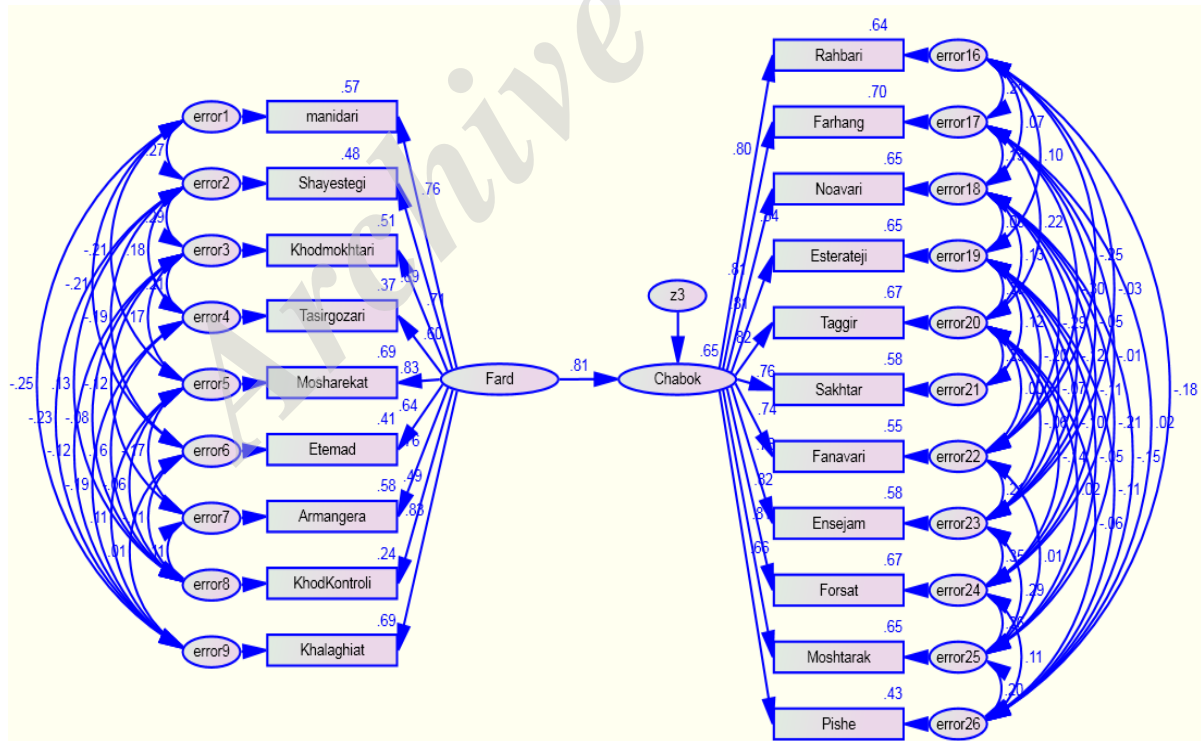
Archive

.57
error1
manidari
.27
.48
error2
Shayestegi
.76
.49
.51
error3
Khodmokhtari
-.21
.18
.69
.71
-.21
.37
error4
Tasirgozari
-.19
.17
.60
.69
.83
error5
Mosharekat
-.25
.13
-.12
.41
.64
-.23
-.08
error6
Etemad
.76
-.12
.6
-.17
.49
.58
-.19
.06
error7
Armangera
.83
.11
.11
.24
error8
KhodKontroli
.01
.11
.69
error9
Khalaghiat
Fard
.81
z3
Chabok
.65
.64
Rahbari
error16
.70
.80
Farhang
error17
.07
.10
.65
.84
Noavari
error18
.22
.65
.81
Esterateji
error19
-.25
.13
.81
.67
-.03
.82
Taggir
error20
.12
-.19
.05
.76
.58
-.20
-.01
Sakhtar
error21
.74
.55
-.21
.02
-.18
Fanavari
error22
-.15
.05
.82
.58
.02
-.11
.8
Ensejam
error23
-.06
.66
.67
.01
Forsat
error24
.29
.65
Moshtarak
error25
.11
.43
.20
Pishe
error26